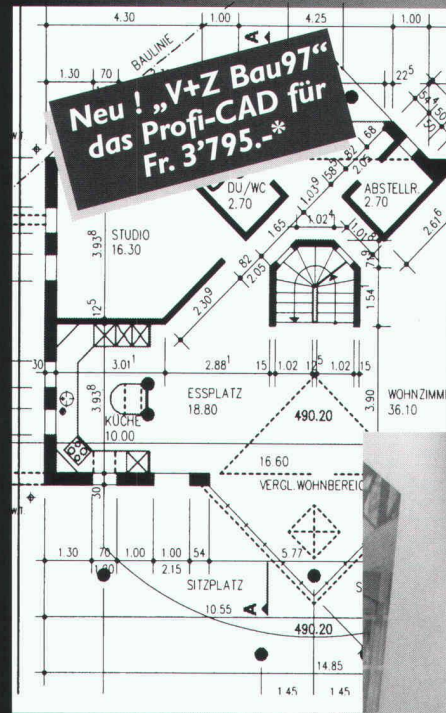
Neu ! „V+Z Bau97“ das Profi-CAD für Fr. 3'795.-*

4.30
1.00
4.25
1.00
BAULINIE
1.30
70
$22^5$
DU/WC
2.70
ABSTELLR.
2.70
68
82
$1.03^9$
158
2.05
$1.02^4$
$1.01^8$
2.6
1.65
STUDIO
16.30
$3.93^8$
$12^5$
82
2.05
$2.30^9$
$7.9$
1.54
30
$3.01^1$
$2.88^1$
15
1.02
$12^5$
1.02
15
ESSPLATZ
18.80
490.20
3.90
WOHNZIMM
36.10
$3.93^8$
KÜCHE
10.00
16.60
VERGL. WOHNBEREIC
30
1.30
70
1.00
1.00
54
1.80
2.15
5.77
SITZPLATZ
10.55
490.20
14.85
1.45
1.45